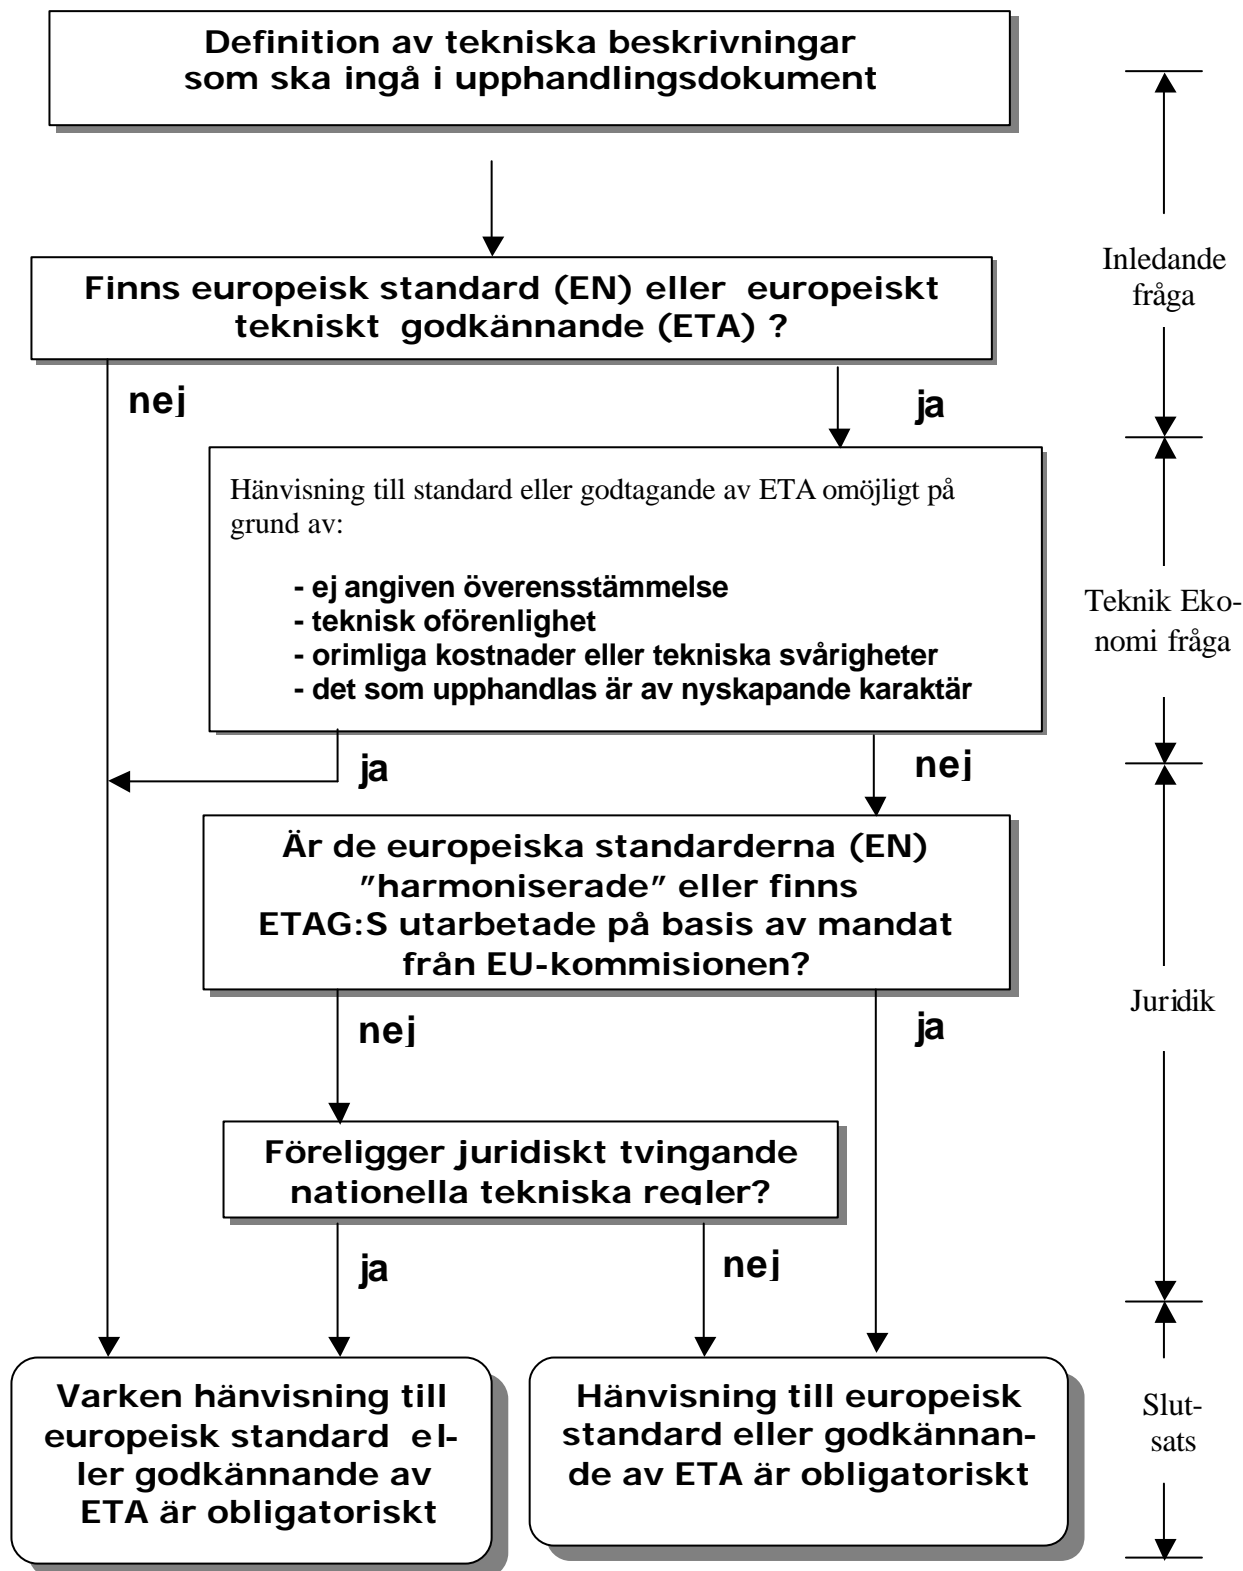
Definition av tekniska beskrivningar som ska ingå i upphandlingsdokument

Inledande fråga

Finns europeisk standard (EN) eller europeiskt tekniskt godkännande (ETA) ?

nej

ja

Hänvisning till standard eller godtagande av ETA omöjligt på grund av:

- ej angiven överensstämmelse
- teknisk oförenlighet
- orimliga kostnader eller tekniska svårigheter
- det som upphandlas är av nyskapande karaktär

Teknik Ekonomi fråga

ja

nej

Är de europeiska standarderna (EN) ”harmoniserade” eller finns ETAG:S utarbetade på basis av mandat från EU-kommisionen?

Juridik

nej

ja

Föreligger juridiskt tvingande nationella tekniska regler?

ja

nej

Varken hänvisning till europeisk standard eller godkännande av ETA är obligatoriskt

Hänvisning till europeisk standard eller godkännande av ETA är obligatoriskt

Slutsats